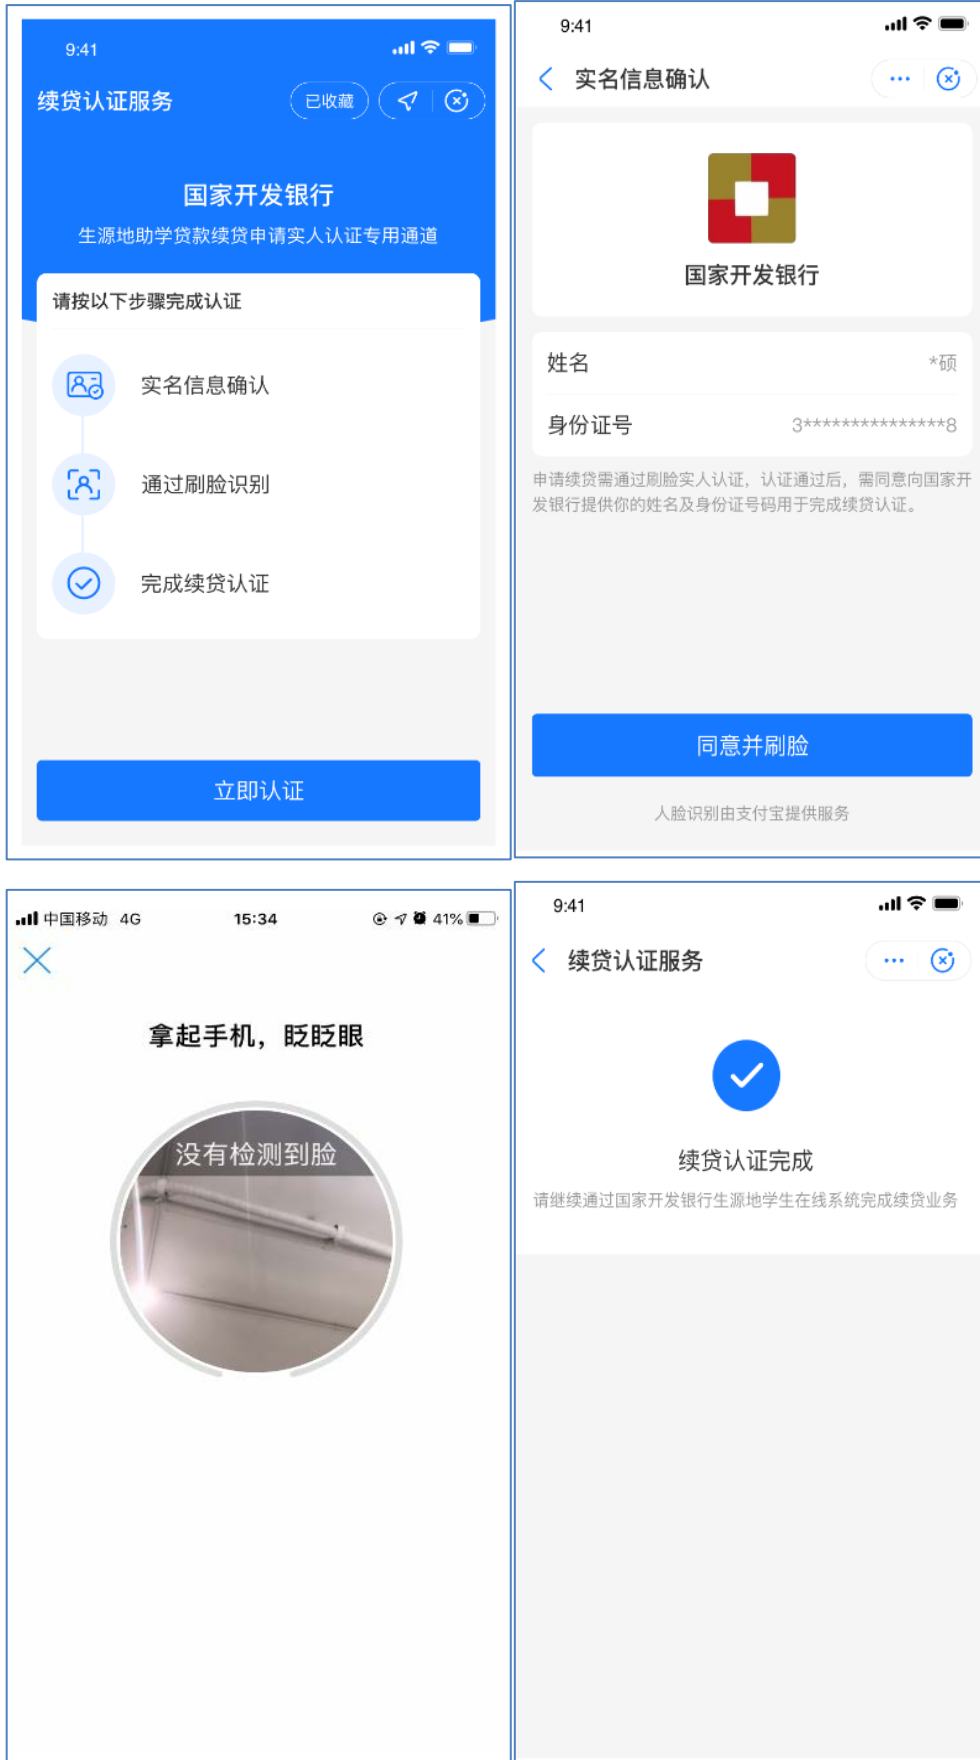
9:41

续贷认证服务

已收藏

国家开发银行

生源地助学贷款续贷申请实人认证专用通道

请按以下步骤完成认证

实名信息确认

通过刷脸识别

完成续贷认证

立即认证

9:41

实名信息确认

国家开发银行

姓名 *硕

身份证号 3****************8

申请续贷需通过刷脸实人认证，认证通过后，需同意向国家开发银行提供你的姓名及身份证号码用于完成续贷认证。

同意并刷脸

人脸识别由支付宝提供服务

中国移动 4G 15:34 41%

拿起手机，眨眨眼

没有检测到脸

9:41

续贷认证服务

续贷认证完成

请继续通过国家开发银行生源地学生在线系统完成续贷业务